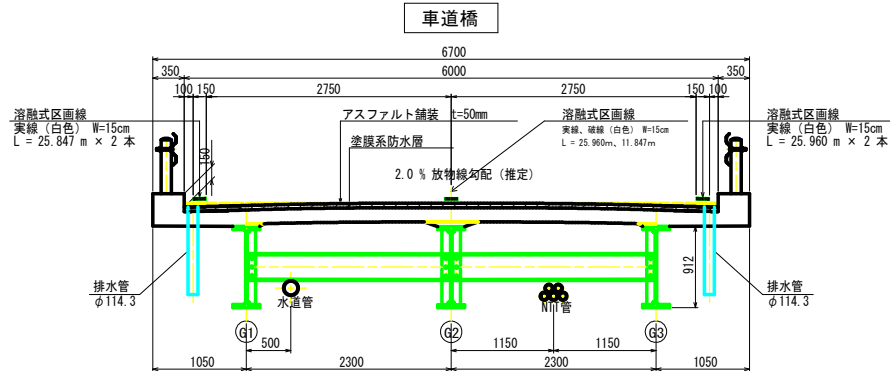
車道橋

6700

350

6000

350

100 150

2750

2750

150 100

溶融式区画線
実線（白色） W=15cm
L = 25.847 m × 2 本

アスファルト舗装 t=50mm

塗膜系防水層

溶融式区画線
実線、破線（白色） W=15cm
L = 25.960m、11.847m

溶融式区画線
実線（白色） W=15cm
L = 25.960 m × 2 本

150

2.0 % 放物線勾配（推定）

912

排水管
φ114.3

水道管

NTT管

排水管
φ114.3

G1

G2

G3

500

1150

1150

1050

2300

2300

1050